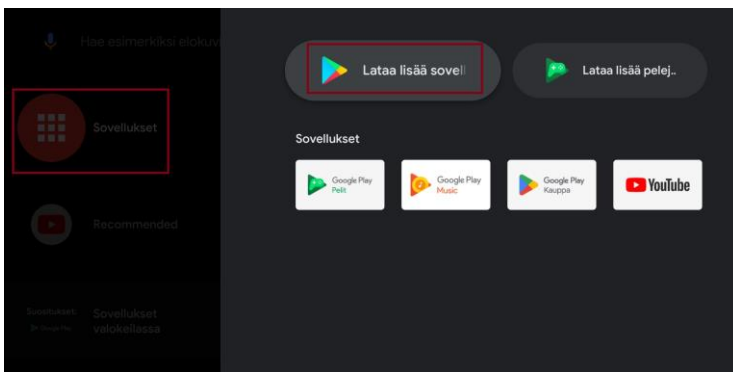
Hae esimerkiksi elokuv

Sovellukset

Recommended

Suositukset
Google Play

Sovellukset valokeilassa

Lataa lisää sovell

Lataa lisää pelej..

Sovellukset

Google Play
Pelit

Google Play
Music

Google Play
Kauppa

YouTube